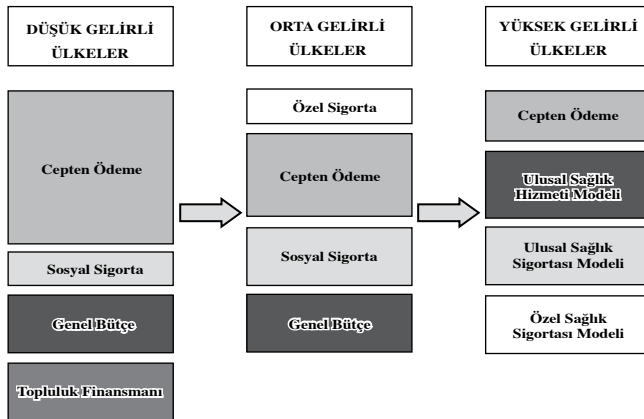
DÜŞÜK GELİRLİ ÜLKELER

Cepten Ödeme

Sosyal Sigorta

Genel Bütçe

Topluluk Finansmanı

ORTA GELİRLİ ÜLKELER

Özel Sigorta

Cepten Ödeme

Sosyal Sigorta

Genel Bütçe

YÜKSEK GELİRLİ ÜLKELER

Cepten Ödeme

Ulusal Sağlık Hizmeti Modeli

Ulusal Sağlık Sigortası Modeli

Özel Sağlık Sigortası Modeli